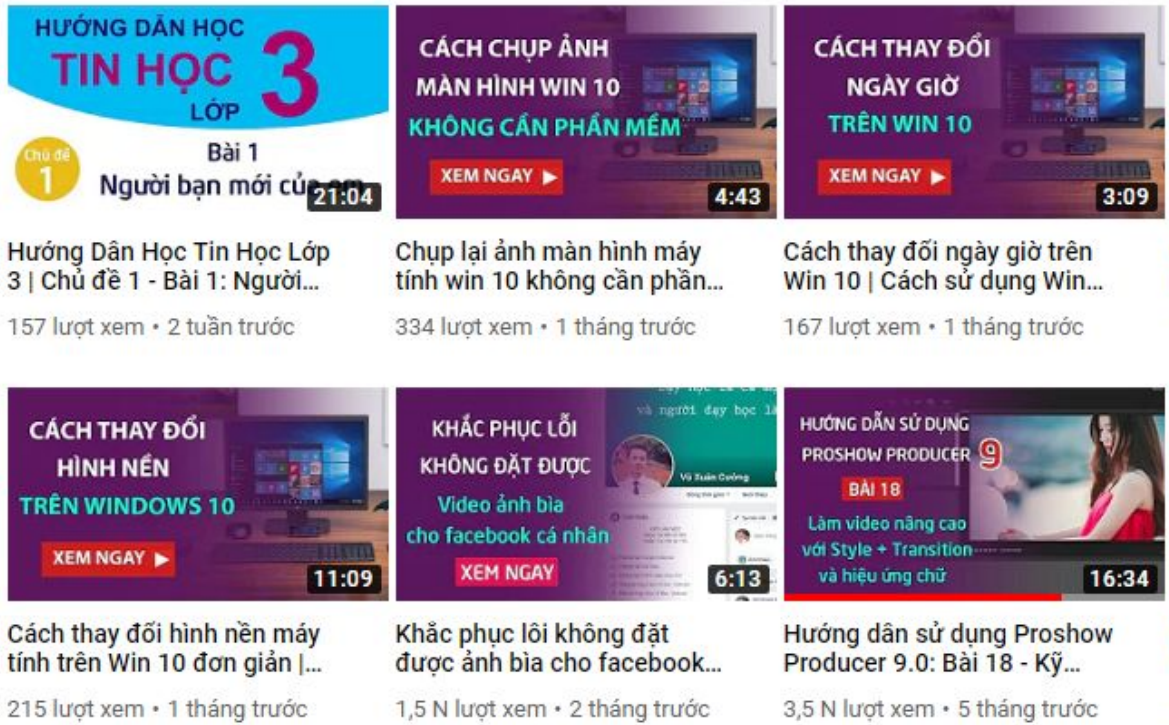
HƯỚNG DẪN HỌC
TIN HỌC 3
LỚP
Chủ đề 1
Bài 1
Người bạn mới của em
21:04

Hướng Dẫn Học Tin Học Lớp 3 | Chủ đề 1 - Bài 1: Người...
157 lượt xem • 2 tuần trước

CÁCH CHỤP ẢNH MÀN HÌNH WIN 10
KHÔNG CẦN PHẦN MỀM
XEM NGAY ▶
4:43

Chụp lại ảnh màn hình máy tính win 10 không cần phần...
334 lượt xem • 1 tháng trước

CÁCH THAY ĐỔI NGÀY GIỜ
TRÊN WIN 10
XEM NGAY ▶
3:09

Cách thay đổi ngày giờ trên Win 10 | Cách sử dụng Win...
167 lượt xem • 1 tháng trước

CÁCH THAY ĐỔI HÌNH NỀN
TRÊN WINDOWS 10
XEM NGAY ▶
11:09

Cách thay đổi hình nền máy tính trên Win 10 đơn giản |...
215 lượt xem • 1 tháng trước

KHẮC PHỤC LỖI KHÔNG ĐẶT ĐƯỢC
Video ảnh bìa cho facebook cá nhân
XEM NGAY
Vũ Xuân Cường
6:13

Khắc phục lôi không đặt được ảnh bìa cho facebook...
1,5 N lượt xem • 2 tháng trước

HƯỚNG DẪN SỬ DỤNG PROSHOW PRODUCER 9
BÀI 18
Làm video nâng cao với Style + Transition và hiệu ứng chữ
16:34

Hướng dẫn sử dụng Proshow Producer 9.0: Bài 18 - Kỹ...
3,5 N lượt xem • 5 tháng trước